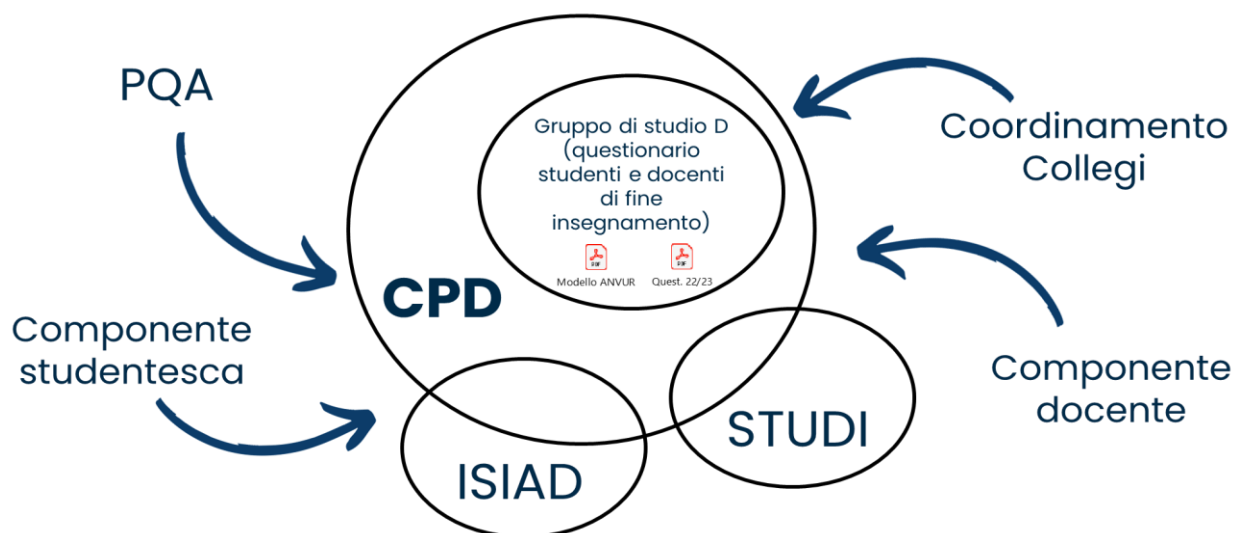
PQA

Coordinamento Collegi

Gruppo di studio D (questionario studenti e docenti di fine insegnamento)

PDF Modello ANVUR

PDF Quest. 22/23

CPD

Componente studentesca

Componente docente

STUDI

ISIAD